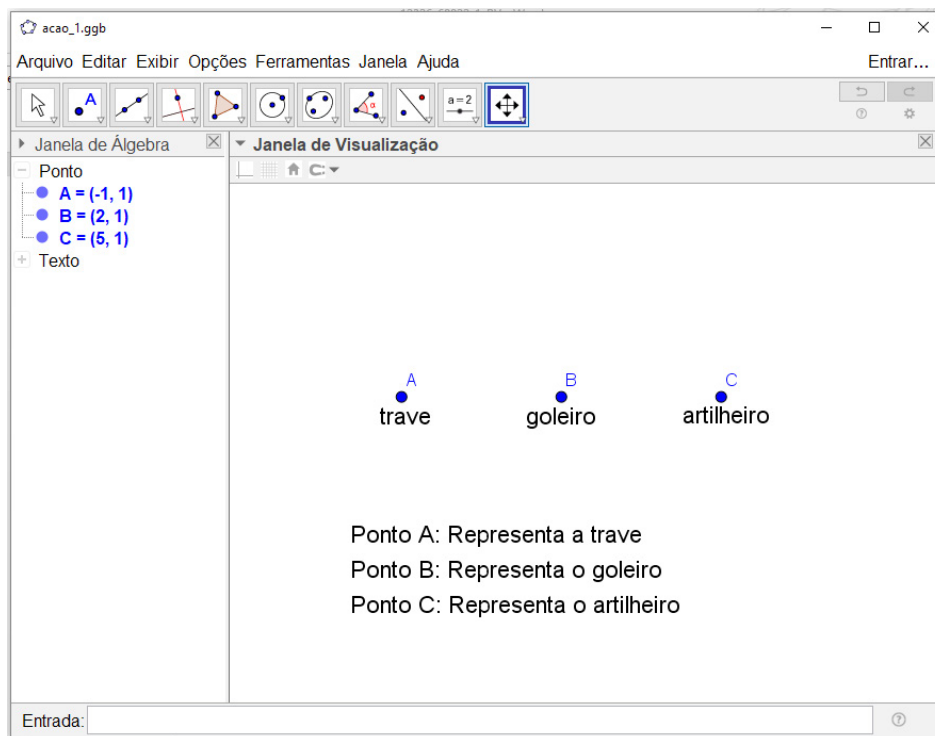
acao_1.ggb

Arquivo Editar Exibir Opções Ferramentas Janela Ajuda

Entrar...

A

a = 2

Janela de Álgebra

Janela de Visualização

Ponto

A = (-1, 1)

B = (2, 1)

C = (5, 1)

Texto

A
trave

B
goleiro

C
artilheiro

Ponto A: Representa a trave

Ponto B: Representa o goleiro

Ponto C: Representa o artilheiro

Entrada: